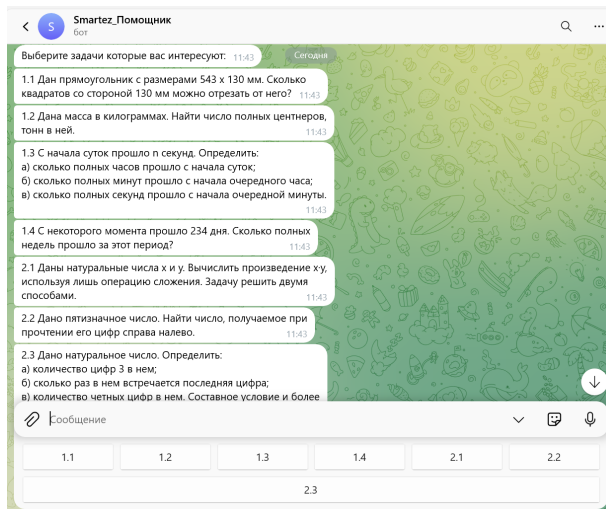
S Smartez_Помощник
бот

Выберите задачи которые вас интересуют: 11:43

Сегодня

1.1 Дан прямоугольник с размерами 543 x 130 мм. Сколько квадратов со стороной 130 мм можно отрезать от него? 11:43

1.2 Дана масса в килограммах. Найти число полных центнеров, тонн в ней. 11:43

1.3 С начала суток прошло n секунд. Определить:
а) сколько полных часов прошло с начала суток;
б) сколько полных минут прошло с начала очередного часа;
в) сколько полных секунд прошло с начала очередной минуты. 11:43

1.4 С некоторого момента прошло 234 дня. Сколько полных недель прошло за этот период? 11:43

2.1 Даны натуральные числа x и y. Вычислить произведение x·y, используя лишь операцию сложения. Задачу решить двумя способами. 11:43

2.2 Дано пятизначное число. Найти число, получаемое при прочтении его цифр справа налево. 11:43

2.3 Дано натуральное число. Определить:
а) количество цифр 3 в нем;
б) сколько раз в нем встречается последняя цифра;
в) количество четных цифр в нем. Составное условие и более

Сообщение

| 1.1 | 1.2 | 1.3 | 1.4 | 2.1 | 2.2 |
|---|---|---|---|---|---|

2.3